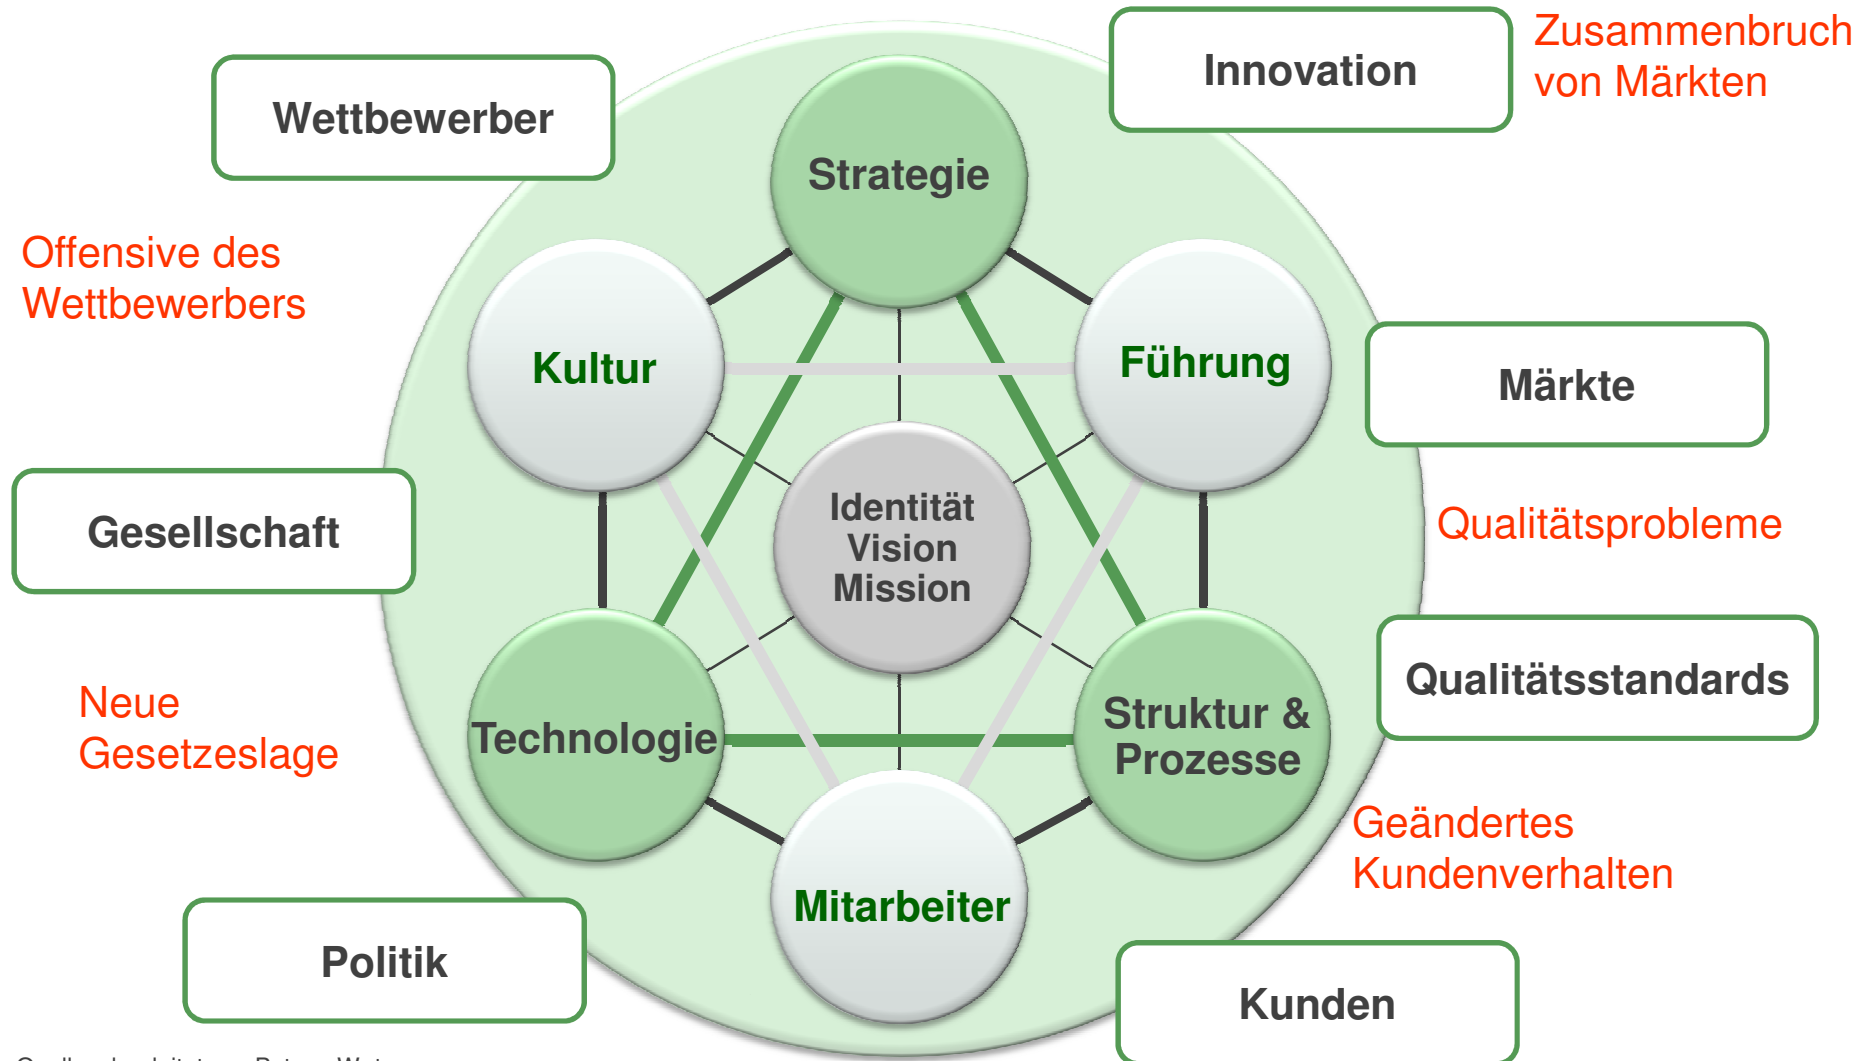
Wettbewerber

Innovation

Zusammenbruch von Märkten

Offensive des Wettbewerbers

Strategie

Kultur

Führung

Märkte

Gesellschaft

Identität Vision Mission

Qualitätsprobleme

Qualitätsstandards

Neue Gesetzeslage

Technologie

Struktur & Prozesse

Geändertes Kundenverhalten

Mitarbeiter

Politik

Kunden

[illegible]